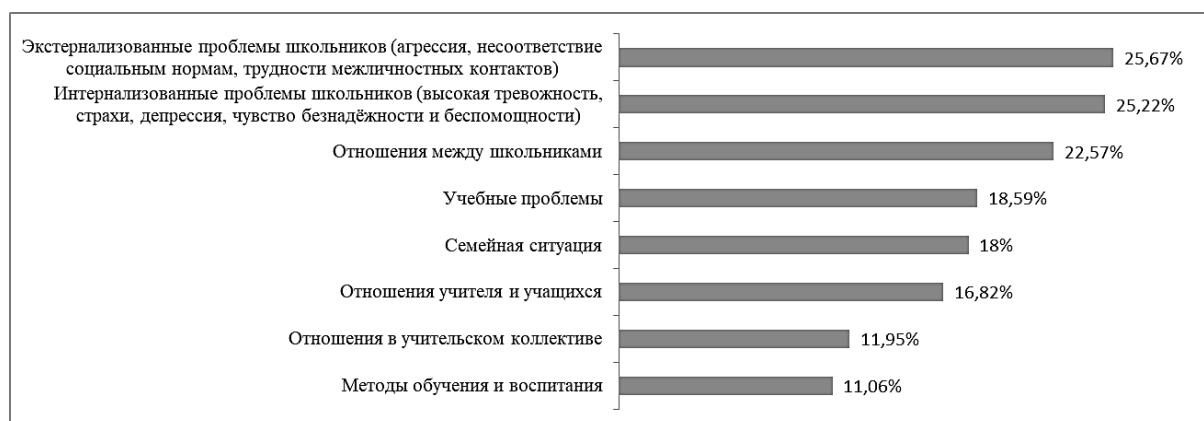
Экстернализованные проблемы школьников (агрессия, несоответствие социальным нормам, трудности межличностных контактов) 25,67%

Интернализованные проблемы школьников (высокая тревожность, страхи, депрессия, чувство безнадёжности и беспомощности) 25,22%

Отношения между школьниками 22,57%

Учебные проблемы 18,59%

Семейная ситуация 18%

Отношения учителя и учащихся 16,82%

Отношения в учительском коллективе 11,95%

Методы обучения и воспитания 11,06%